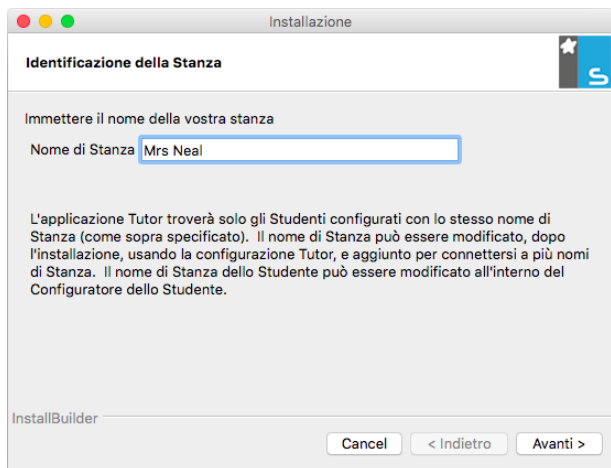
Installazione

Identificazione della Stanza

Immettere il nome della vostra stanza

Nome di Stanza Mrs Neal

L'applicazione Tutor troverà solo gli Studenti configurati con lo stesso nome di Stanza (come sopra specificato). Il nome di Stanza può essere modificato, dopo l'installazione, usando la configurazione Tutor, e aggiunto per connettersi a più nomi di Stanza. Il nome di Stanza dello Studente può essere modificato all'interno del Configuratore dello Studente.

InstallBuilder

Cancel
< Indietro
Avanti >